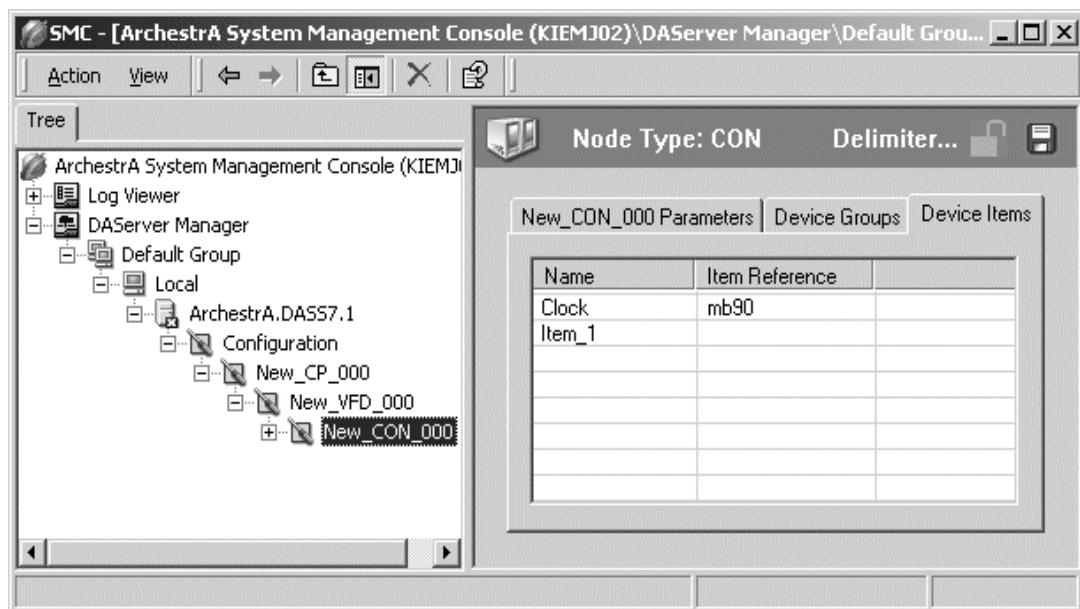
SMC - [ArchestrA System Management Console (KIEMJ02)\DAServer Manager\Default Grou...

Action View

Tree

ArchestrA System Management Console (KIEMJ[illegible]
Log Viewer
DAServer Manager
Default Group
Local
ArchestrA.DASS7.1
Configuration
New_CP_000
New_VFD_000
New_CON_000

Node Type: CON
Delimiter...

New_CON_000 Parameters | Device Groups | Device Items

| Name | Item Reference | |
|---|---|---|
| Clock | mb90 | |
| Item_1 | | |